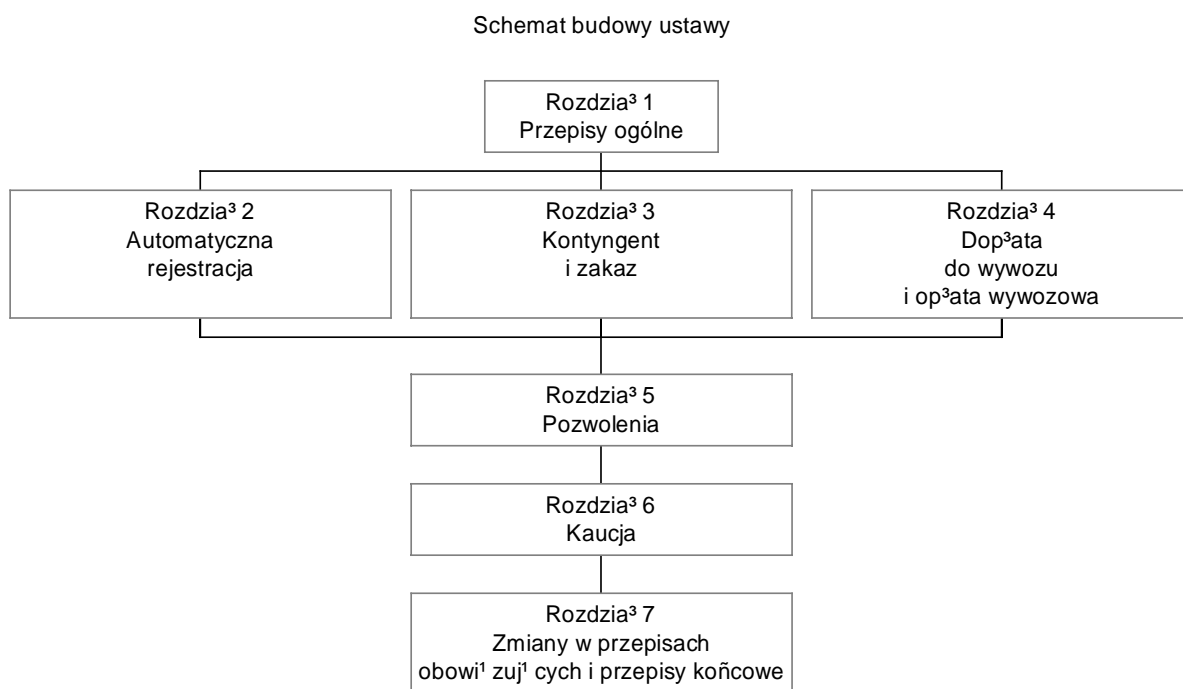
Schemat budowy ustawy

Rozdzia³ 1
Przepisy ogólne

Rozdzia³ 2
Automatyczna rejestracja

Rozdzia³ 3
Kontyngent i zakaz

Rozdzia³ 4
Dop³ata do wywozu i op³ata wywozowa

Rozdzia³ 5
Pozwolenia

Rozdzia³ 6
Kaucja

Rozdzia³ 7
Zmiany w przepisach obowi¹zuj¹cych i przepisy końcowe